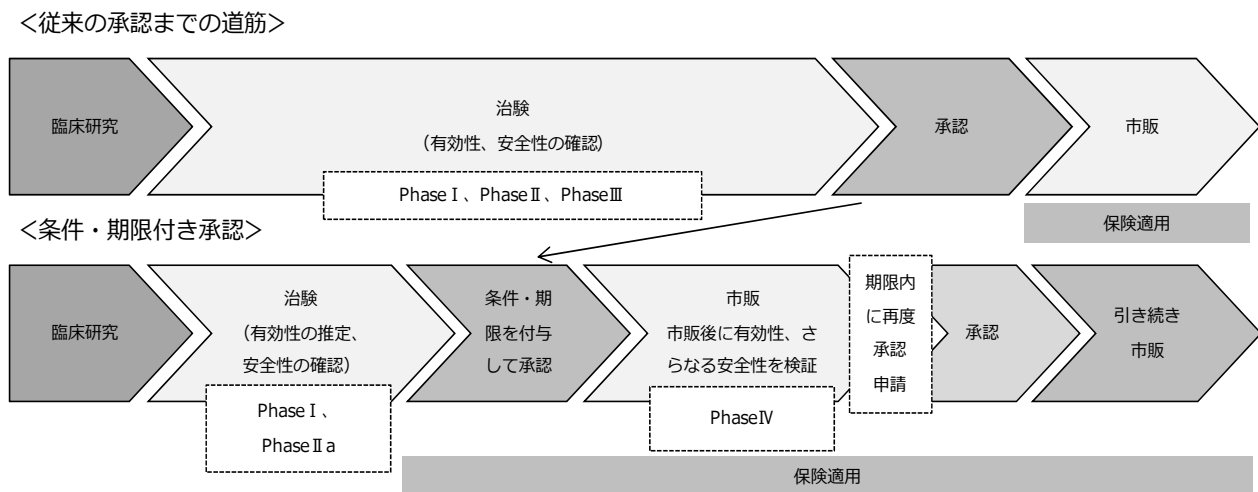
<従来の承認までの道筋>

臨床研究

治験
（有効性、安全性の確認）

Phase Ⅰ、Phase Ⅱ、Phase Ⅲ

承認

市販

保険適用

<条件・期限付き承認>

臨床研究

治験
（有効性の推定、安全性の確認）

Phase Ⅰ、Phase Ⅱ a

条件・期限を付与して承認

市販
市販後に有効性、さらなる安全性を検証

Phase Ⅳ

期限内に再度承認申請

承認

引き続き市販

保険適用